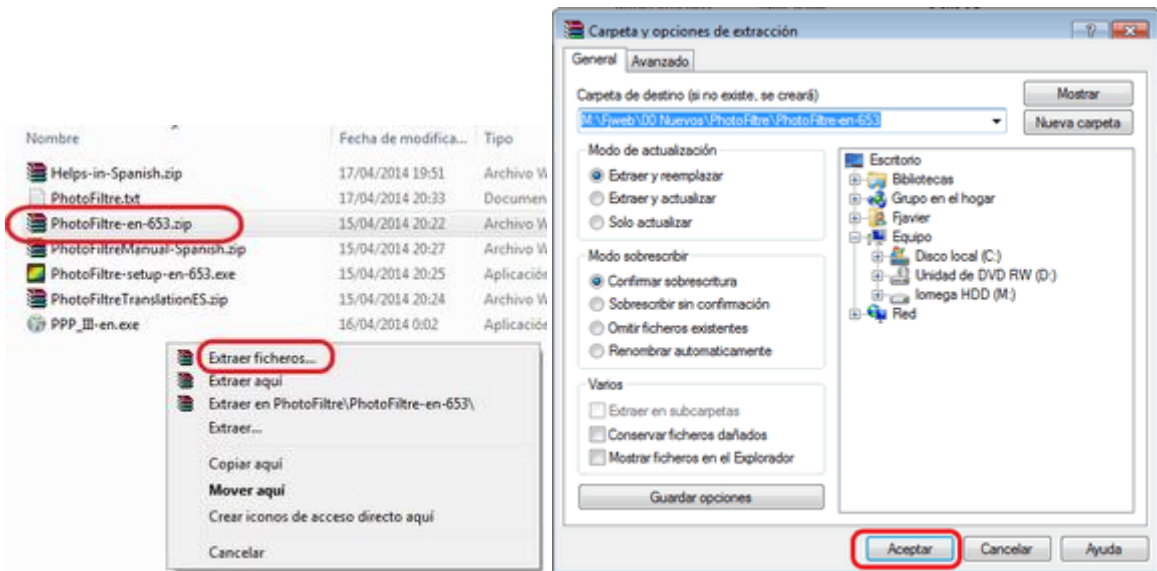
| Nombre | Fecha de modifica... | Tipo |
|---|---|---|
| Helps-in-Spanish.zip | 17/04/2014 19:51 | Archivo W |
| PhotoFiltre.txt | 17/04/2014 20:33 | Documen |
| PhotoFiltre-en-653.zip | 15/04/2014 20:22 | Archivo W |
| PhotoFiltreManual-Spanish.zip | 15/04/2014 20:27 | Archivo W |
| PhotoFiltre-setup-en-653.exe | 15/04/2014 20:25 | Aplicació |
| PhotoFiltreTranslationES.zip | 15/04/2014 20:24 | Archivo W |
| PPP_III-en.exe | 16/04/2014 0:02 | Aplicació |

Extraer ficheros...
Extraer aquí
Extraer en PhotoFiltre\PhotoFiltre-en-653\
Extraer...
Copiar aquí
Mover aquí
Crear iconos de acceso directo aquí
Cancelar

Carpeta y opciones de extracción
?
General
Avanzado
Carpeta de destino (si no existe, se creará)
M:\Fjweb\00 Nuevos\PhotoFiltre\PhotoFiltre-en-653
Mostrar
Nueva carpeta
Modo de actualización
Extraer y reemplazar
Extraer y actualizar
Solo actualizar
Modo sobrescribir
Confirmar sobrescritura
Sobrescribir sin confirmación
Omitir ficheros existentes
Renombrar automaticamente
Varios
Extraer en subcarpetas
Conservar ficheros dañados
Mostrar ficheros en el Explorador
Guardar opciones
Escritorio
Bibliotecas
Grupo en el hogar
Fjavier
Equipo
Disco local (C:)
Unidad de DVD RW (D:)
Iomega HDD (M:)
Red
Aceptar
Cancelar
Ayuda